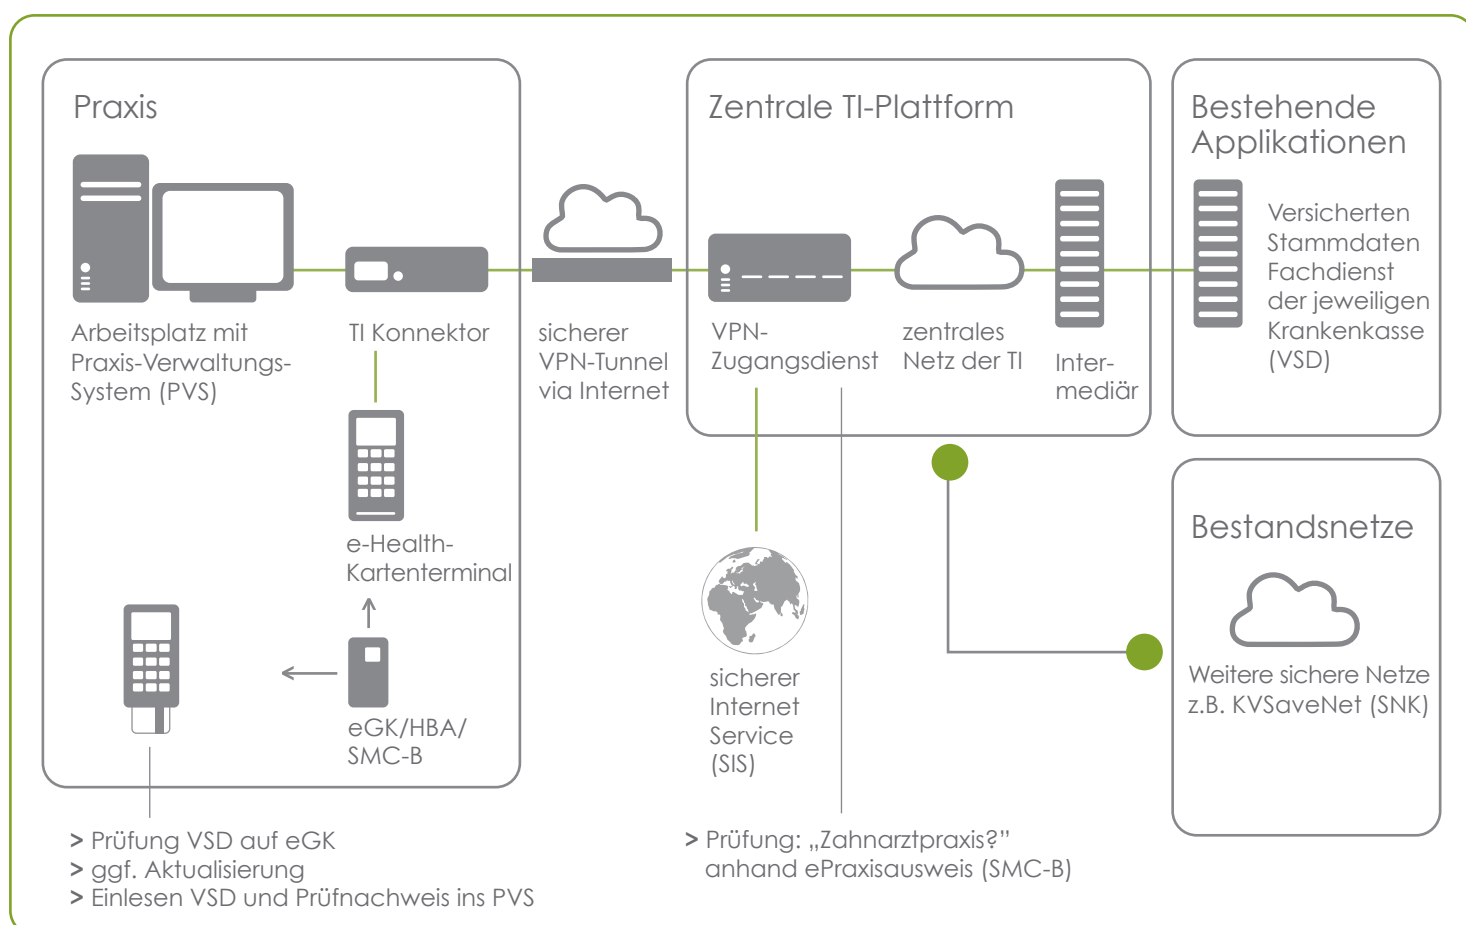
Praxis

Arbeitsplatz mit Praxis-Verwaltungs-System (PVS)

TI Konnektor

e-Health-Kartenterminal

eGK/HBA/ SMC-B

sicherer VPN-Tunnel via Internet

Zentrale TI-Plattform

VPN-Zugangsdienst

zentrales Netz der TI

Inter-mediär

Bestehende Applikationen

Versicherten Stammdaten Fachdienst der jeweiligen Krankenkasse (VSD)

Bestandsnetze

Weitere sichere Netze z.B. KVSaveNet (SNK)

sicherer Internet Service (SIS)

> Prüfung VSD auf eGK
> ggf. Aktualisierung
> Einlesen VSD und Prüfnachweis ins PVS

> Prüfung: „Zahnarztpraxis?“ anhand ePraxisausweis (SMC-B)